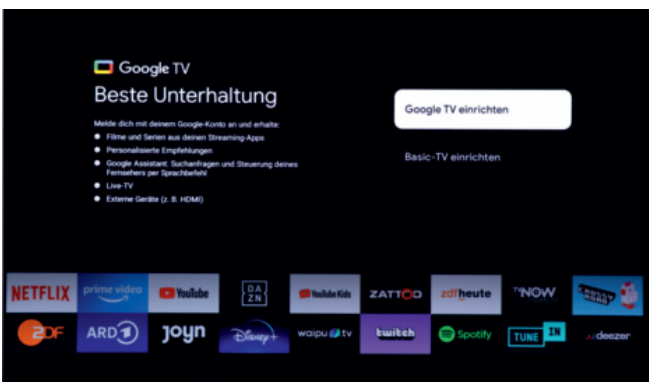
Google TV

Beste Unterhaltung

Melde dich mit deinem Google-Konto an und erhalte:

- Filme und Serien aus deinen Streaming-Apps
- Personalisierte Empfehlungen
- Google Assistant: Suchanfragen und Steuerung deines Fernsehers per Sprachbefehl
- Live-TV
- Externe Geräte (z. B. HDMI)

Google TV einrichten

Basic-TV einrichten

NETFLIX prime video YouTube DA ZN YouTube Kids ZATTOO zdfheute TVNOW

ZDF ARD joyn Disney+ waipu tv twitch Spotify TUNE IN deezer